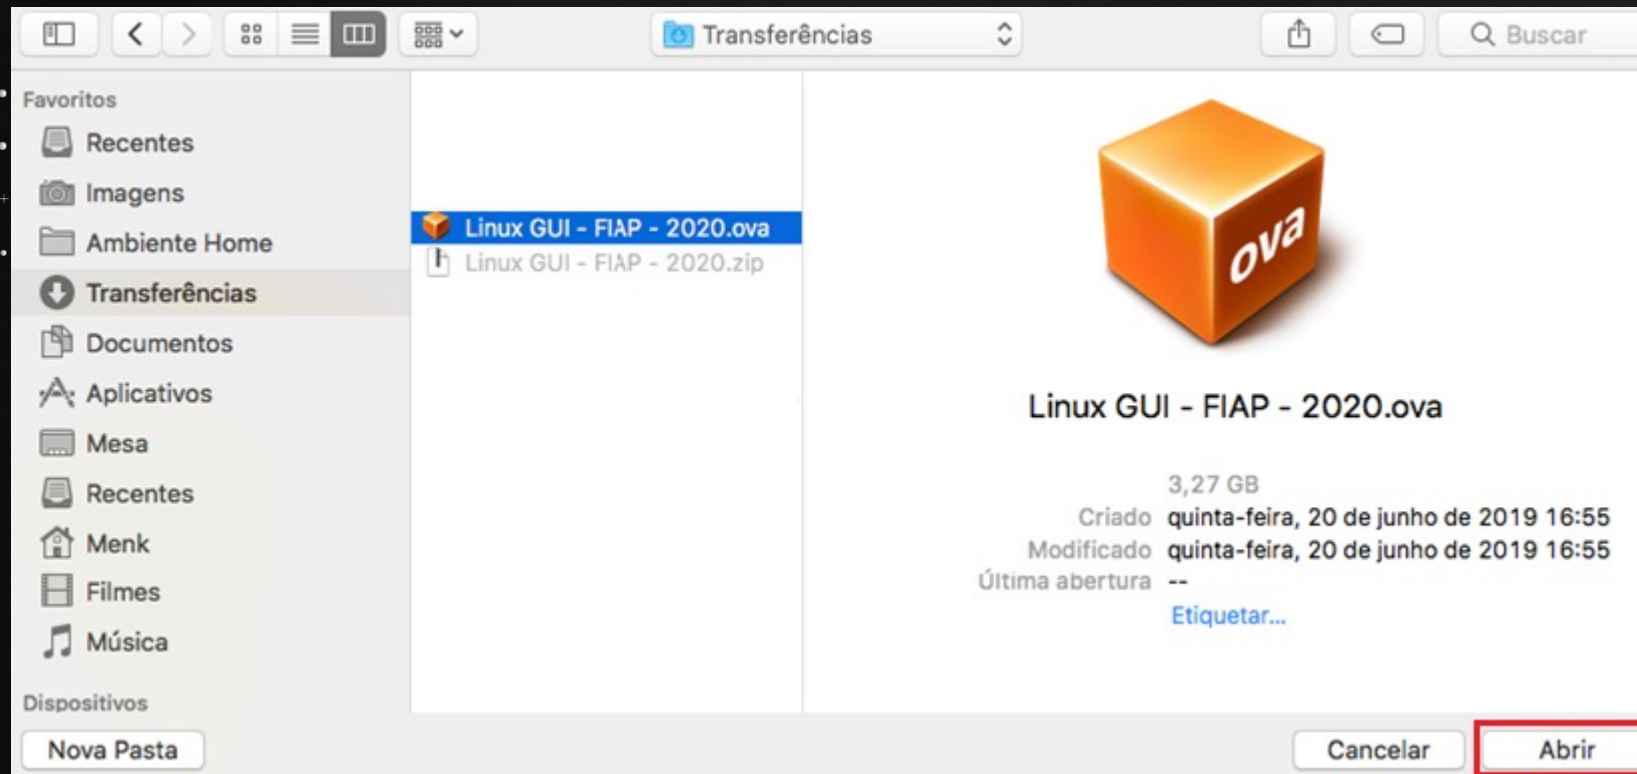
Transferências

Buscar

Favoritos

Recentes

Imagens

Ambiente Home

Transferências

Documentos

Aplicativos

Mesa

Recentes

Menk

Filmes

Música

Dispositivos

Linux GUI - FIAP - 2020.ova

Linux GUI - FIAP - 2020.zip

ova

Linux GUI - FIAP - 2020.ova

3,27 GB

Criado quinta-feira, 20 de junho de 2019 16:55

Modificado quinta-feira, 20 de junho de 2019 16:55

Última abertura --

Etiquetar...

Nova Pasta

Cancelar

Abrir